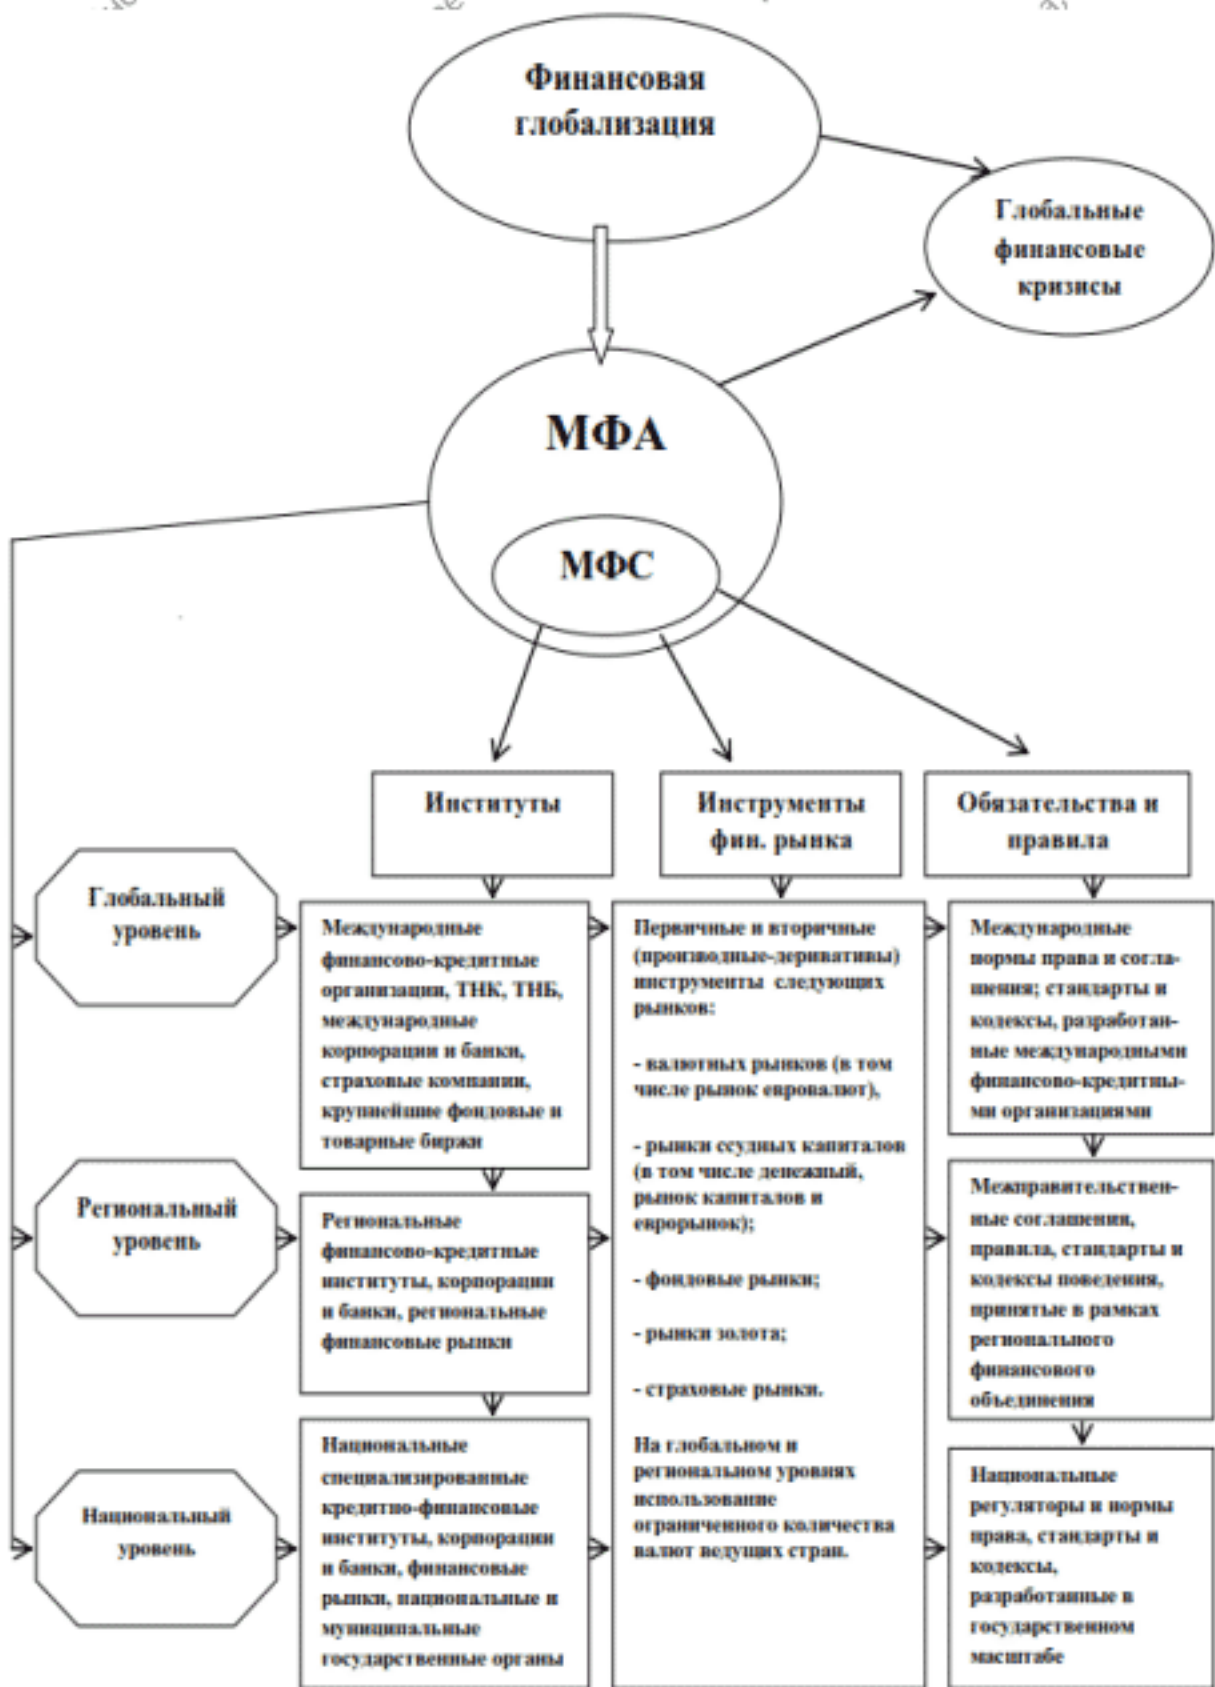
Финансовая глобализация

Глобальные финансовые кризисы

МФА

МФС

Институты

Инструменты фин. рынка

Обязательства и правила

Глобальный уровень

Международные финансово-кредитные организации, ТНК, ТНБ, международные корпорации и банки, страховые компании, крупнейшие фондовые и товарные биржи

Первичные и вторичные (производные-деривативы) инструменты следующих рынков:

- валютных рынков (в том числе рынок евровалют),

- рынки ссудных капиталов (в том числе денежный, рынок капиталов и еврорынок);

- фондовые рынки;

- рынки золота;

- страховые рынки.

На глобальном и региональном уровнях использование ограниченного количества валют ведущих стран.

Международные нормы права и соглашения; стандарты и кодексы, разработанные международными финансово-кредитными организациями

Региональный уровень

Региональные финансово-кредитные институты, корпорации и банки, региональные финансовые рынки

Межправительственные соглашения, правила, стандарты и кодексы поведения, принятые в рамках регионального финансового объединения

Национальный уровень

Национальные специализированные кредитно-финансовые институты, корпорации и банки, финансовые рынки, национальные и муниципальные государственные органы

Национальные регуляторы и нормы права, стандарты и кодексы, разработанные в государственном масштабе